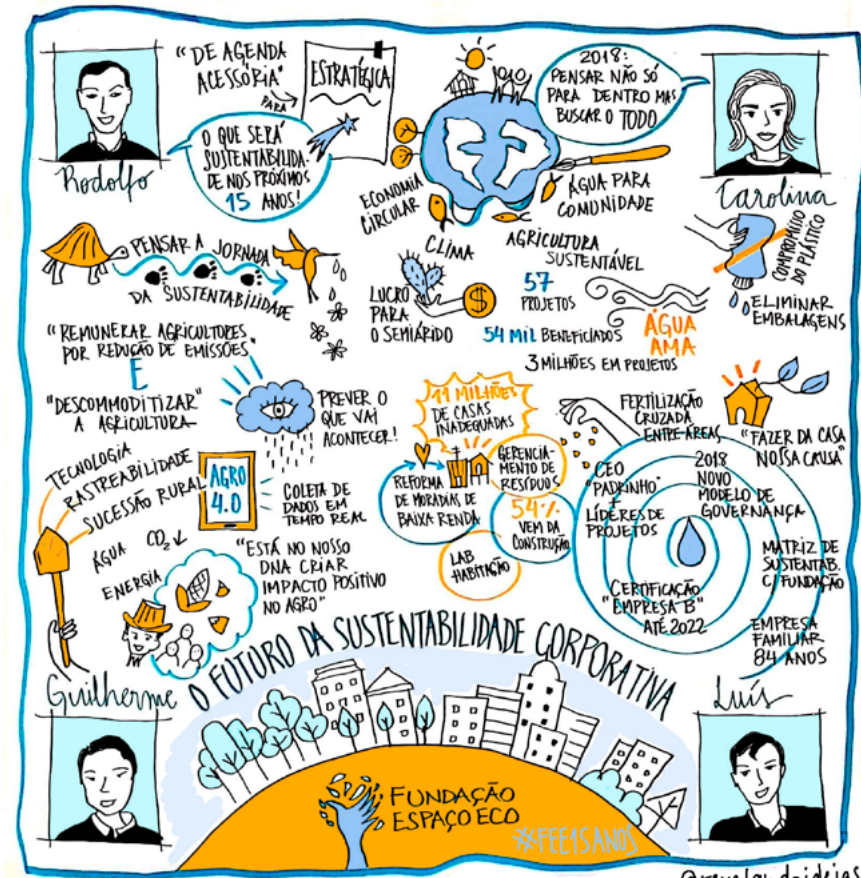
Rodolfo

"DE AGENDA ACESSÓRIA" PARA ESTRATÉGICA

O QUE SERÁ SUSTENTABILIDADE NOS PRÓXIMOS 15 ANOS!

2018: PENSAR NÃO SÓ PARA DENTRO MAS BUSCAR O TODO

Carolina

ECONOMIA CIRCULAR

ÁGUA PARA COMUNIDADE

COMPROMISSO DO PLÁSTICO

ELIMINAR EMBALAGENS

PENSAR A JORNADA DA SUSTENTABILIDADE

CLIMA

AGRICULTURA SUSTENTÁVEL

LUCRO PARA O SEMIÁRIDO

57 PROJETOS

54 MIL BENEFICIADOS

ÁGUA AMA

3 MILHÕES EM PROJETOS

"REMUNERAR AGRICULTORES POR REDUÇÃO DE EMISSÕES"

E

"DESCOMMODITIZAR" A AGRICULTURA

PREVER O QUE VAI ACONTECER!

11 MILHÕES DE CASAS INADEQUADAS

FERTILIZAÇÃO CRUZADA ENTRE ÁREAS

"FAZER DA CASA NOSSA CAUSA"

TECNOLOGIA

RASTREABILIDADE

SUCESSÃO RURAL

AGRO 4.0

COLETA DE DADOS EM TEMPO REAL

REFORMA DE MORADIAS DE BAIXA RENDA

GERENCIAMENTO DE RESÍDUOS

54% VEM DA CONSTRUÇÃO

LAB HABITAÇÃO

CEO "PADRINHO" + LÍDERES DE PROJETOS

2018 NOVO MODELO DE GOVERNANÇA

MATRIZ DE SUSTENTAB. C/ FUNDAÇÃO

CERTIFICAÇÃO "EMPRESA B" ATÉ 2022

EMPRESA FAMILIAR 84 ANOS

ÁGUA $CO_2$↓

ENERGIA

"ESTÁ NO NOSSO DNA CRIAR IMPACTO POSITIVO NO AGRO"

Guilherme

O FUTURO DA SUSTENTABILIDADE CORPORATIVA

Luís

FUNDAÇÃO ESPAÇO ECO

#FEE15ANOS

@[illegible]deideias